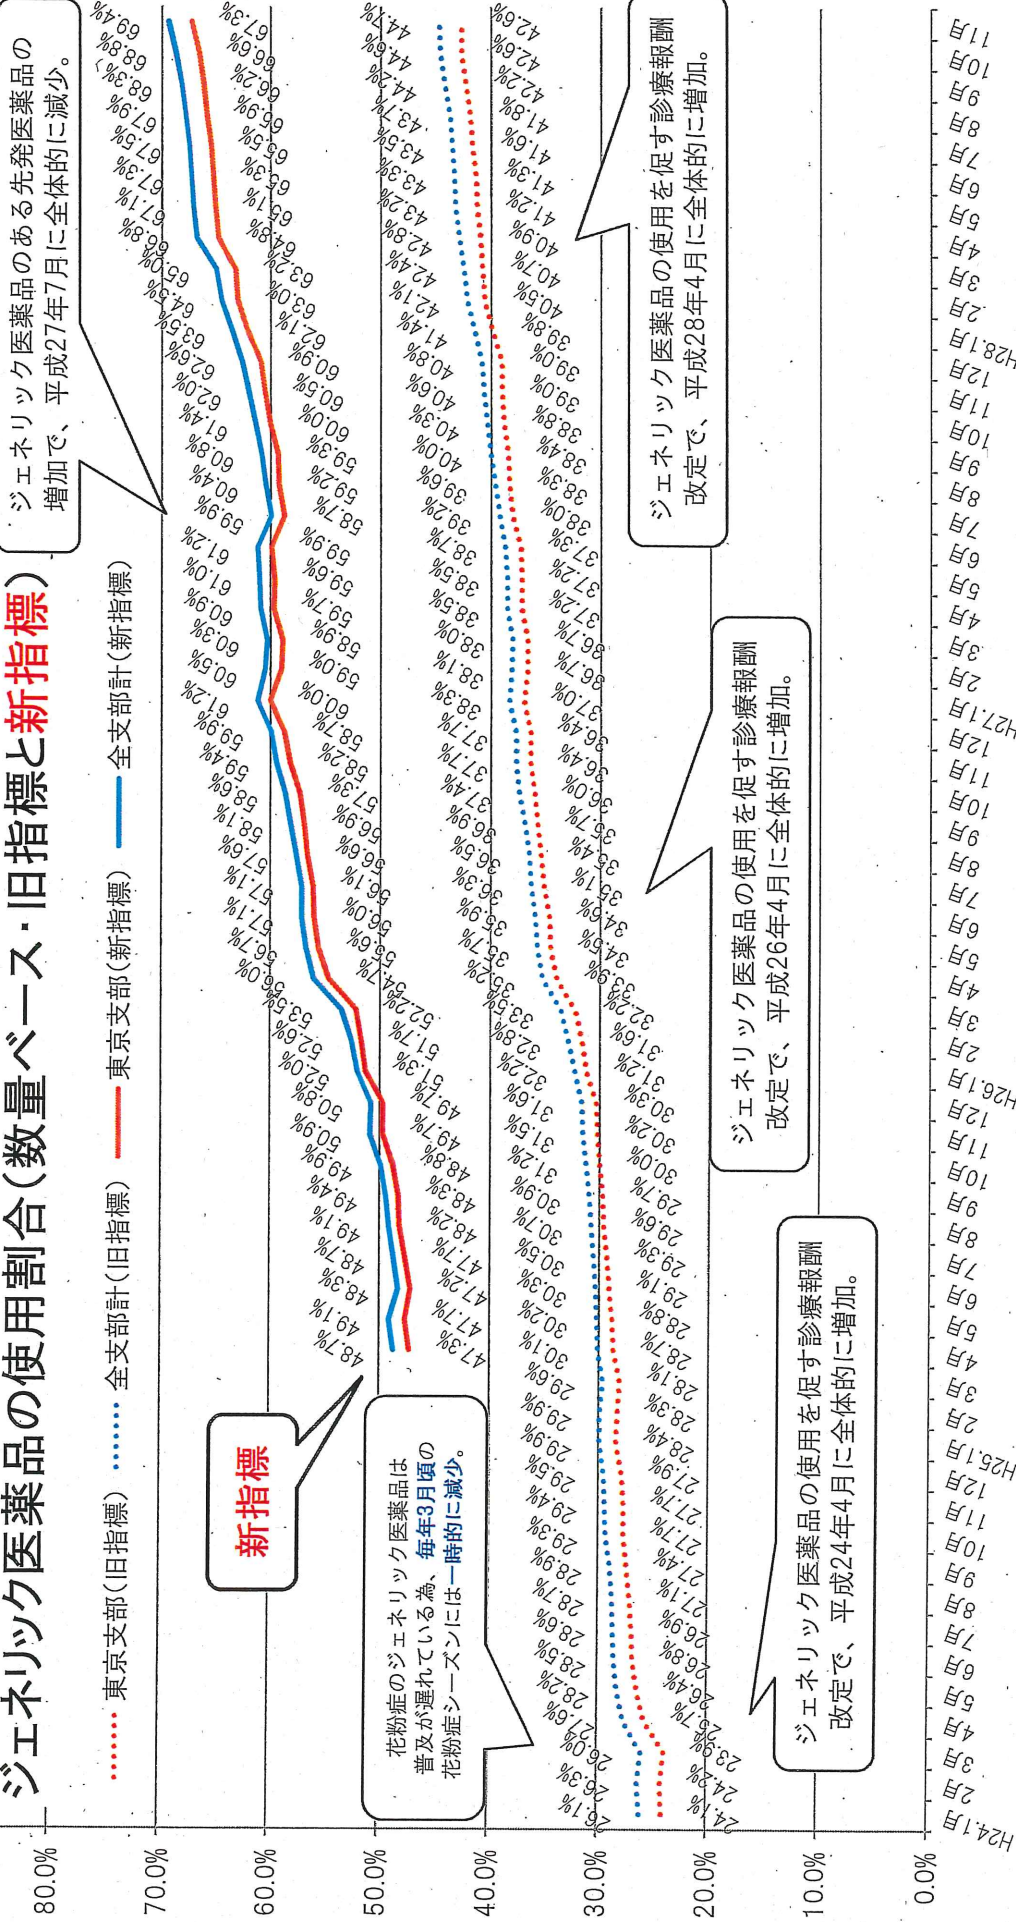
ジェネリック医薬品の使用割合(数量ベース・旧指標と新指標)

東京支部(旧指標)
全支部計(旧指標)
東京支部(新指標)
全支部計(新指標)

新指標

ジェネリック医薬品のある先発医薬品の増加で、平成27年7月に全体的に減少。

ジェネリック医薬品の使用を促す診療報酬改定で、平成28年4月に全体的に増加。

ジェネリック医薬品の使用を促す診療報酬改定で、平成26年4月に全体的に増加。

ジェネリック医薬品の使用を促す診療報酬改定で、平成24年4月に全体的に増加。

花粉症のジェネリック医薬品は普及が遅れている為、毎年3月頃の花粉症シーズンには一時的に減少。

80.0%
70.0%
60.0%
50.0%
40.0%
30.0%
20.0%
10.0%
0.0%

H24.1月 2月 3月 4月 5月 6月 7月 8月 9月 10月 11月 12月 H25.1月 2月 3月 4月 5月 6月 7月 8月 9月 10月 11月 12月 H26.1月 2月 3月 4月 5月 6月 7月 8月 9月 10月 11月 12月 H27.1月 2月 3月 4月 5月 6月 7月 8月 9月 10月 11月 12月 H28.1月 2月 3月 4月 5月 6月 7月 8月 9月 10月 11月

24.1% 24.2% 23.9% 24.7% 26.4% 26.8% 26.9% 27.1% 27.4% 27.7% 27.7% 27.7% 27.9% 28.4% 28.3% 28.1% 28.7% 28.8% 29.1% 29.3% 29.6% 29.7% 30.0% 30.2% 30.3% 31.2% 31.6% 32.2%

26.1% 26.3% 26.0% 27.0% 27.6% 28.2% 28.5% 28.6% 28.7% 28.9% 29.3% 29.4% 29.5% 29.9% 29.9% 29.6% 30.1% 30.2% 30.2% 30.3% 30.5% 30.7% 30.9% 31.2% 31.5% 31.6% 32.2% 32.8% 33.5%

34.6% 34.6% 35.1% 35.5% 35.7% 36.0% 36.4% 36.4% 37.0% 36.7% 36.7% 37.2% 37.2% 37.3% 38.0% 38.3% 38.4% 38.8% 39.0% 39.0% 39.8% 40.5% 40.7% 40.9% 41.2% 41.3% 41.6% 41.8% 42.2% 42.6% 42.6%

35.2% 35.7% 35.9% 36.3% 36.5% 36.9% 37.4% 37.7% 37.7% 38.3% 38.1% 38.0% 38.5% 38.5% 38.7% 39.2% 39.6% 40.0% 40.3% 40.6% 40.8% 41.4% 42.1% 42.4% 42.8% 43.2% 43.3% 43.5% 43.7% 44.2% 44.6% 44.4%

47.3% 47.7% 47.7% 47.2% 47.7% 48.2% 48.3% 48.8% 49.7% 49.7% 51.3% 51.7% 52.2% 54.2% 54.7% 55.6% 56.0% 56.1% 56.6% 57.3% 58.2% 58.7% 60.0% 60.0% 59.0% 58.9% 59.7% 59.6% 59.9% 58.7% 59.2% 59.3% 60.0% 60.5% 60.9% 61.7% 63.0% 63.2% 64.8% 65.1% 65.3% 65.5% 65.9% 66.2% 66.6% 67.3%

48.7% 49.1% 48.1% 48.3% 48.7% 49.1% 49.4% 49.9% 50.9% 50.8% 52.0% 52.6% 53.5% 56.0% 56.7% 57.1% 57.1% 57.6% 58.1% 58.6% 59.4% 59.9% 61.2% 60.5% 60.3% 60.9% 61.0% 61.2% 59.9% 60.4% 60.8% 61.4% 62.0% 62.6% 63.5% 64.3% 65.0% 66.0% 66.8% 67.1% 67.3% 67.5% 67.9% 68.3% 68.8% 69.4%